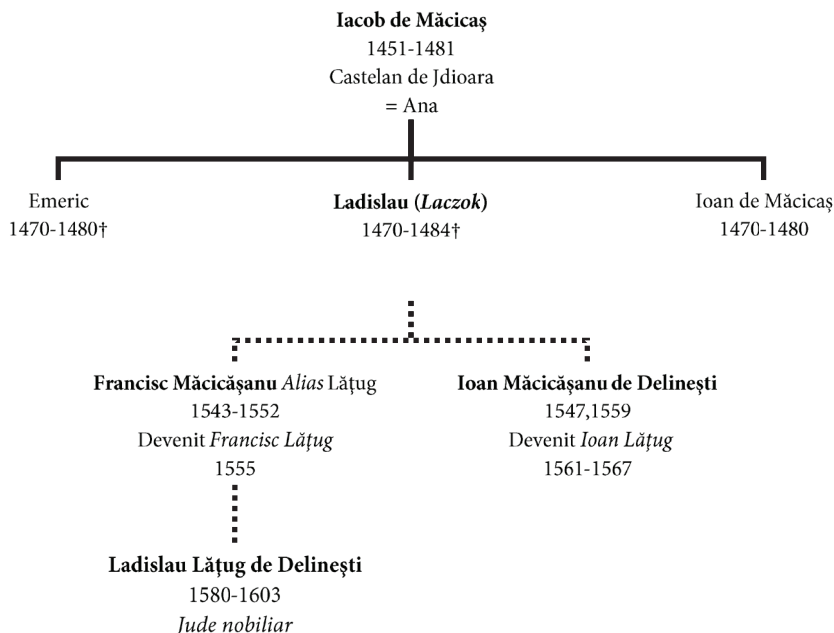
**Iacob de Măcicaş**
1451-1481
Castelan de Jdioara
= Ana

Emeric
1470-1480†

**Ladislau (*Laczok*)**
1470-1484†

Ioan de Măcicaş
1470-1480

**Francisc Măcicăşanu** *Alias* Lăţug
1543-1552
Devenit *Francisc Lăţug*
1555

**Ioan Măcicăşanu de Delineşti**
1547,1559
Devenit *Ioan Lăţug*
1561-1567

**Ladislau Lăţug de Delineşti**
1580-1603
*Jude nobiliar*